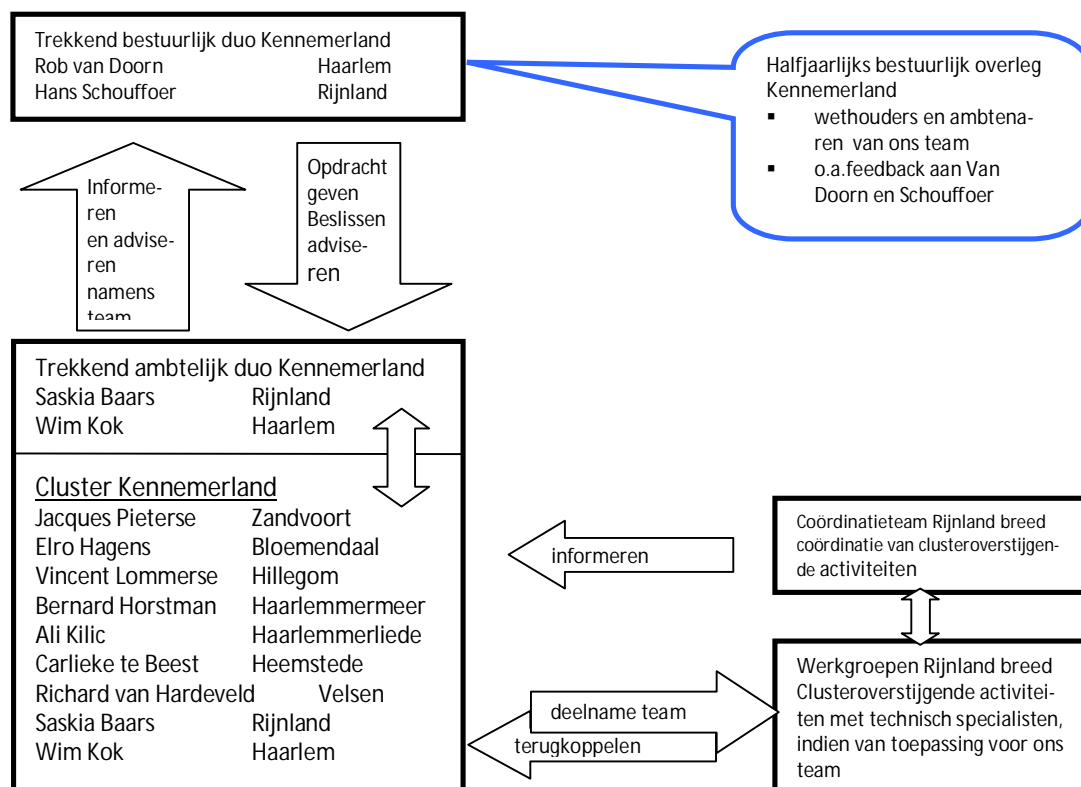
Trekkend bestuurlijk duo Kennemerland
Rob van Doorn Haarlem
Hans Schouffoer Rijnland

Halfjaarlijks bestuurlijk overleg Kennemerland
▪ wethouders en ambtenaren van ons team
▪ o.a.feedback aan Van Doorn en Schouffoer

Informeren en adviseren namens team

Opdracht geven Beslissen adviseren

Trekkend ambtelijk duo Kennemerland
Saskia Baars Rijnland
Wim Kok Haarlem

Cluster Kennemerland
Jacques Pieterse Zandvoort
Elro Hagens Bloemendaal
Vincent Lommerse Hillegom
Bernard Horstman Haarlemmermeer
Ali Kilic Haarlemmerliede
Carlieke te Beest Heemstede
Richard van Hardeveld Velsen
Saskia Baars Rijnland
Wim Kok Haarlem

informeren

Coördinatieteam Rijnland breed coördinatie van clusteroverstijgende activiteiten

deelname team

terugkoppelen

Werkgroepen Rijnland breed Clusteroverstijgende activiteiten met technisch specialisten, indien van toepassing voor ons team